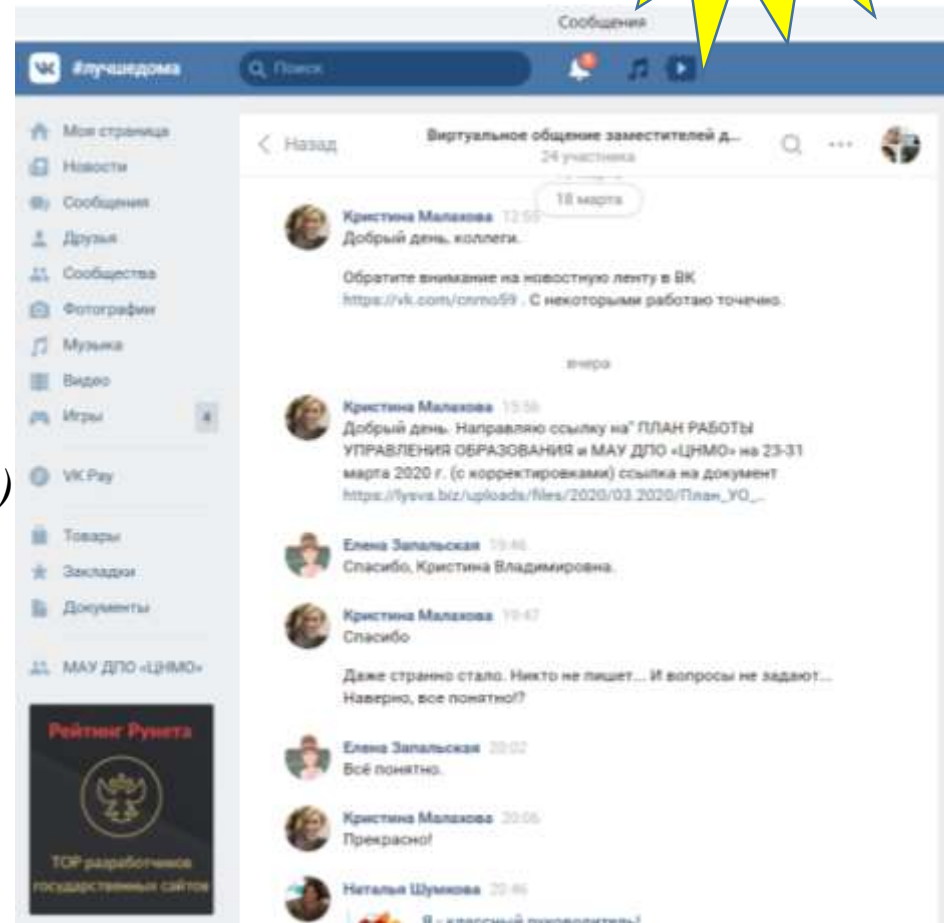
Сообщения

#лучшедома

Поиск

Моя страница
Новости
Сообщения
Друзья
Сообщества
Фотографии
Музыка
Видео
Игры 4

VK Pay

Товары
Закладки
Документы

МАУ ДПО «ЦНМО»

Рейтинг Рунета

TOP разработчиков государственных сайтов

Назад

Виртуальное общение заместителей д...
24 участника

18 марта

Кристина Малахова 12:58
Добрый день, коллеги.

Обратите внимание на новостную ленту в ВК https://vk.com/cnmo59 . С некоторыми работаю точечно.

вчера

Кристина Малахова 15:56
Добрый день. Направляю ссылку на" ПЛАН РАБОТЫ УПРАВЛЕНИЯ ОБРАЗОВАНИЯ и МАУ ДПО «ЦНМО» на 23-31 марта 2020 г. (с корректировками) ссылка на документ https://lysva.biz/uploads/files/2020/03.2020/План_УО_...

Елена Запальская 19:46
Спасибо, Кристина Владимировна.

Кристина Малахова 19:47
Спасибо

Даже странно стало. Никто не пишет... И вопросы не задают... Наверно, все понятно!?

Елена Запальская 20:02
Всё понятно.

Кристина Малахова 20:06
Прекрасно!

Наталья Шумкова 20:46
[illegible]